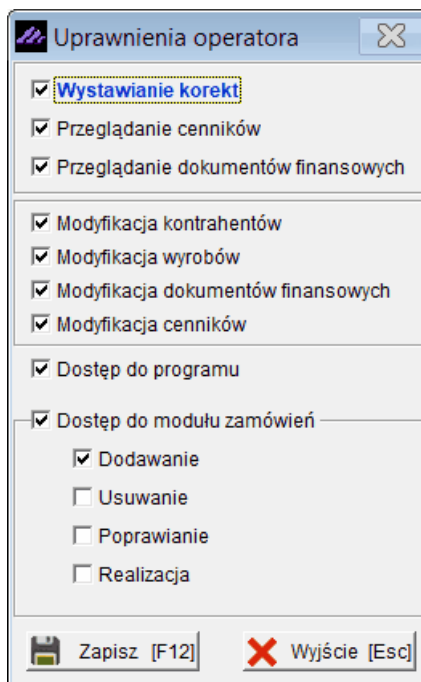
Uprawnienia operatora

Wystawianie korekt
Przeglądanie cenników
Przeglądanie dokumentów finansowych

Modyfikacja kontrahentów
Modyfikacja wyrobów
Modyfikacja dokumentów finansowych
Modyfikacja cenników

Dostęp do programu

Dostęp do modułu zamówień
Dodawanie
Usuwanie
Poprawianie
Realizacja

Zapisz [F12]
Wyjście [Esc]